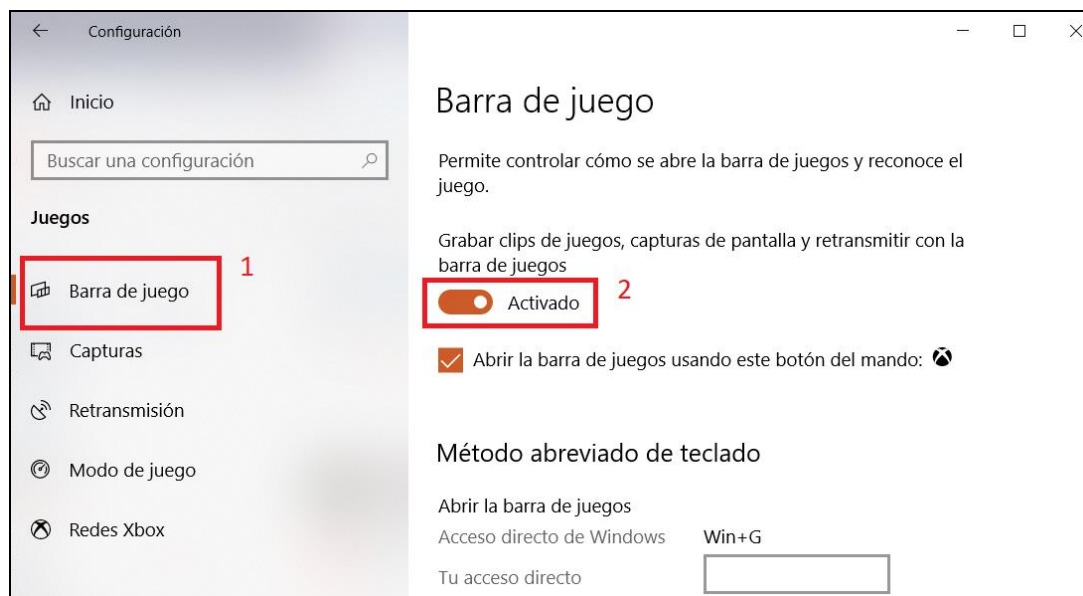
Configuración

Inicio

Buscar una configuración

Juegos

1

Barra de juego

Capturas

Retransmisión

Modo de juego

Redes Xbox

Barra de juego

Permite controlar cómo se abre la barra de juegos y reconoce el juego.

Grabar clips de juegos, capturas de pantalla y retransmitir con la barra de juegos

2

Activado

Abrir la barra de juegos usando este botón del mando:

Método abreviado de teclado

Abrir la barra de juegos

Acceso directo de Windows Win+G

Tu acceso directo